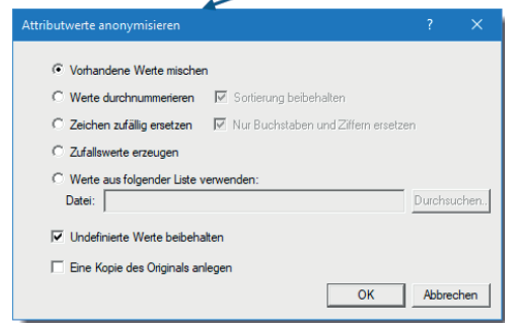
Attributwerte anonymisieren ? ×

Vorhandene Werte mischen

Werte durchnummerieren

Sortierung beibehalten

Zeichen zufällig ersetzen

Nur Buchstaben und Ziffern ersetzen

Zufallswerte erzeugen

Werte aus folgender Liste verwenden:

Datei:

Durchsuchen..

Undefinierte Werte beibehalten

Eine Kopie des Originals anlegen

OK

Abbrechen